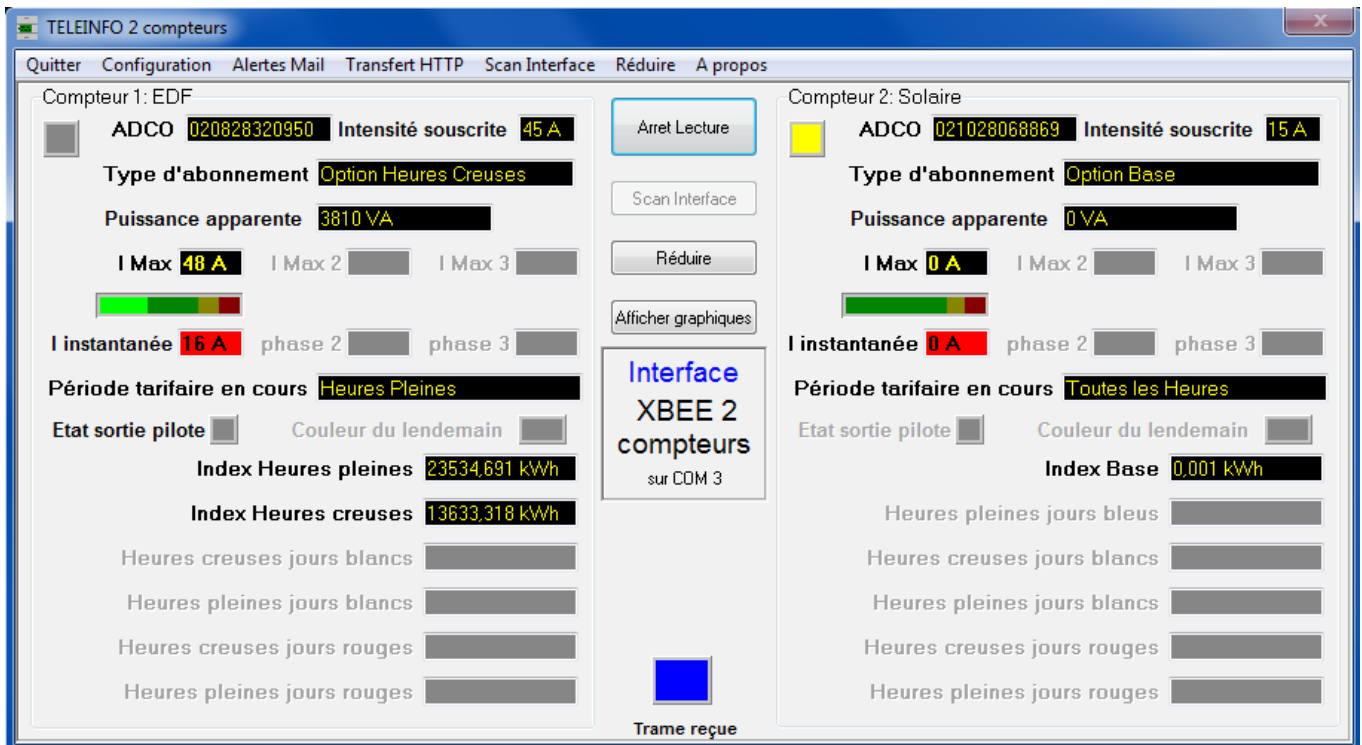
TELEINFO 2 compteurs

Quitter Configuration Alertes Mail Transfert HTTP Scan Interface Réduire A propos

Compteur 1: EDF

ADCO 020828320950 Intensité souscrite 45 A

Type d'abonnement Option Heures Creuses

Puissance apparente 3810 VA

I Max 48 A I Max 2 I Max 3

I instantanée 16 A phase 2 phase 3

Période tarifaire en cours Heures Pleines

Etat sortie pilote Couleur du lendemain

Index Heures pleines 23534,691 kWh

Index Heures creuses 13633,318 kWh

Heures creuses jours blancs

Heures pleines jours blancs

Heures creuses jours rouges

Heures pleines jours rouges

Arret Lecture

Scan Interface

Réduire

Afficher graphiques

Interface XBEE 2 compteurs sur COM 3

Trame reçue

Compteur 2: Solaire

ADCO 021028068869 Intensité souscrite 15 A

Type d'abonnement Option Base

Puissance apparente 0 VA

I Max 0 A I Max 2 I Max 3

I instantanée 0 A phase 2 phase 3

Période tarifaire en cours Toutes les Heures

Etat sortie pilote Couleur du lendemain

Index Base 0,001 kWh

Heures pleines jours bleus

Heures creuses jours blancs

Heures pleines jours blancs

Heures creuses jours rouges

Heures pleines jours rouges